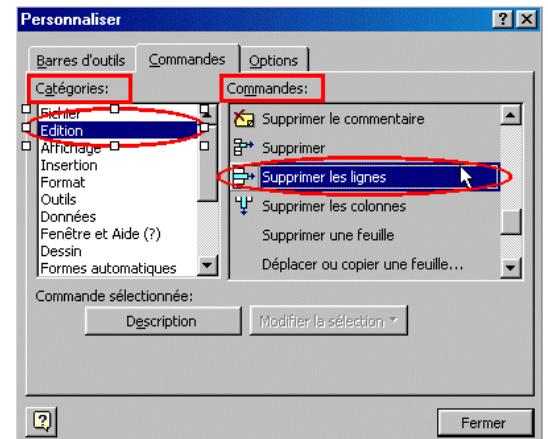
Personnaliser

?
X

Barres d'outils
Commandes
Options

Catégories:
Fichier
Edition
Affichage
Insertion
Format
Outils
Données
Fenêtre et Aide (?)
Dessin
Formes automatiques

Commandes:
Supprimer le commentaire
Supprimer
Supprimer les lignes
Supprimer les colonnes
Supprimer une feuille
Déplacer ou copier une feuille...

Commande sélectionnée:
Description
Modifier la sélection

Fermer